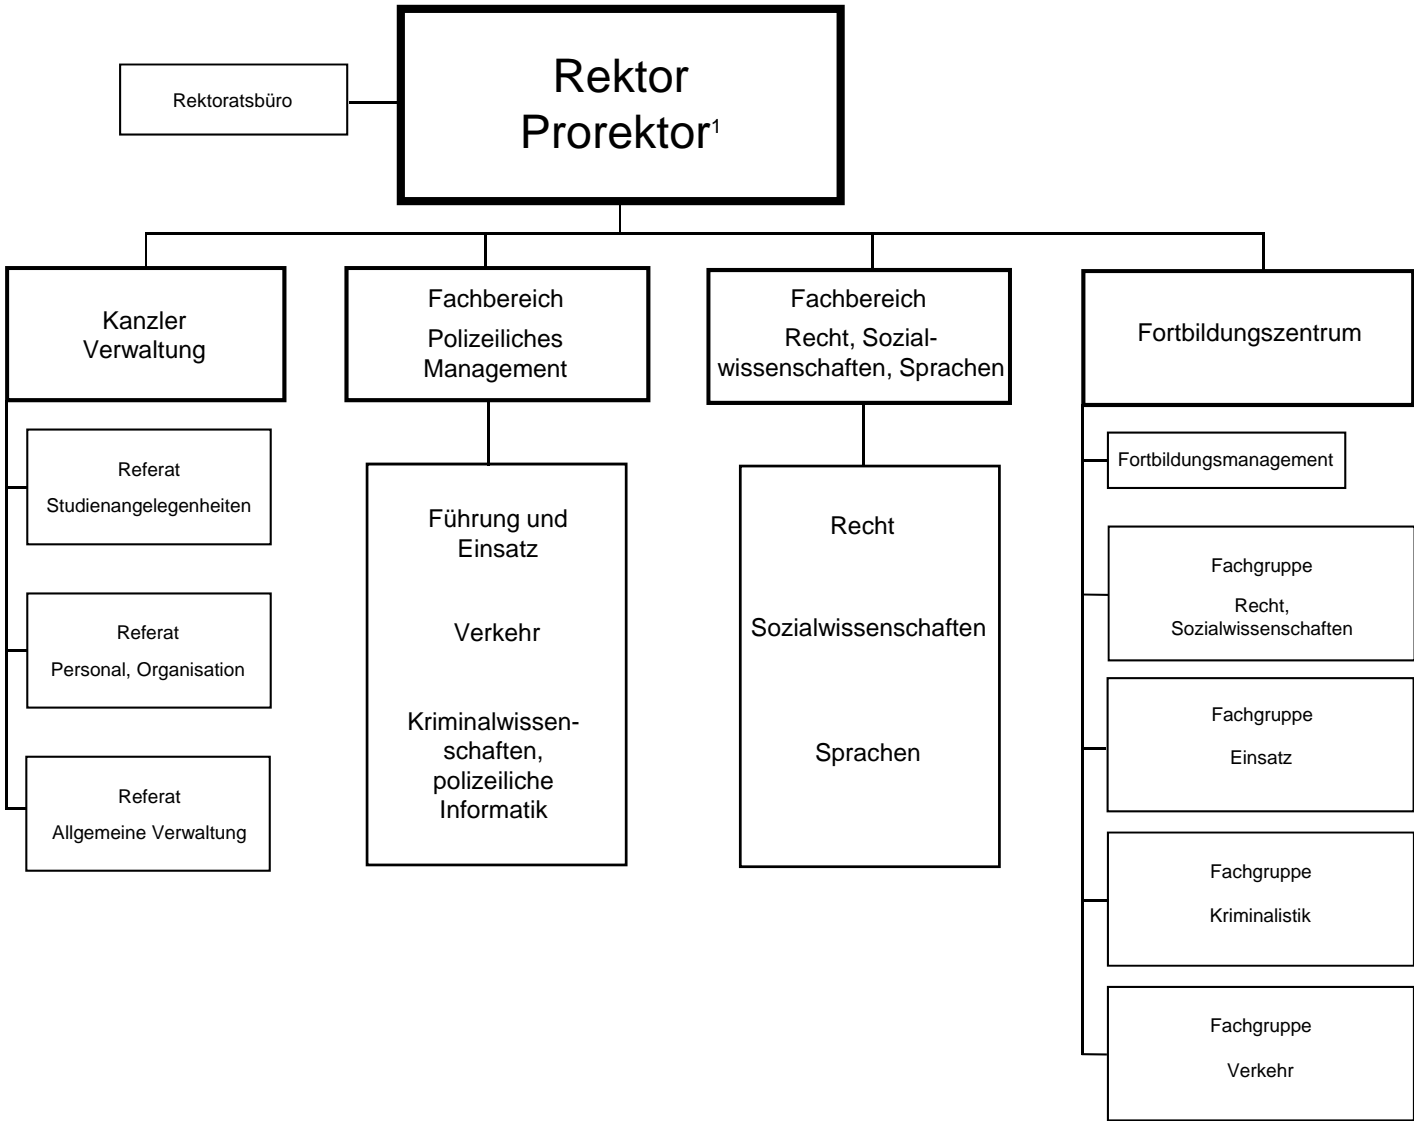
Rektoratsbüro

Rektor
Prorektor$^1$

Kanzler
Verwaltung

Referat
Studienangelegenheiten

Referat
Personal, Organisation

Referat
Allgemeine Verwaltung

Fachbereich
Polizeiliches Management

Führung und Einsatz

Verkehr

Kriminalwissenschaften, polizeiliche Informatik

Fachbereich
Recht, Sozialwissenschaften, Sprachen

Recht

Sozialwissenschaften

Sprachen

Fortbildungszentrum

Fortbildungsmanagement

Fachgruppe
Recht, Sozialwissenschaften

Fachgruppe
Einsatz

Fachgruppe
Kriminalistik

Fachgruppe
Verkehr